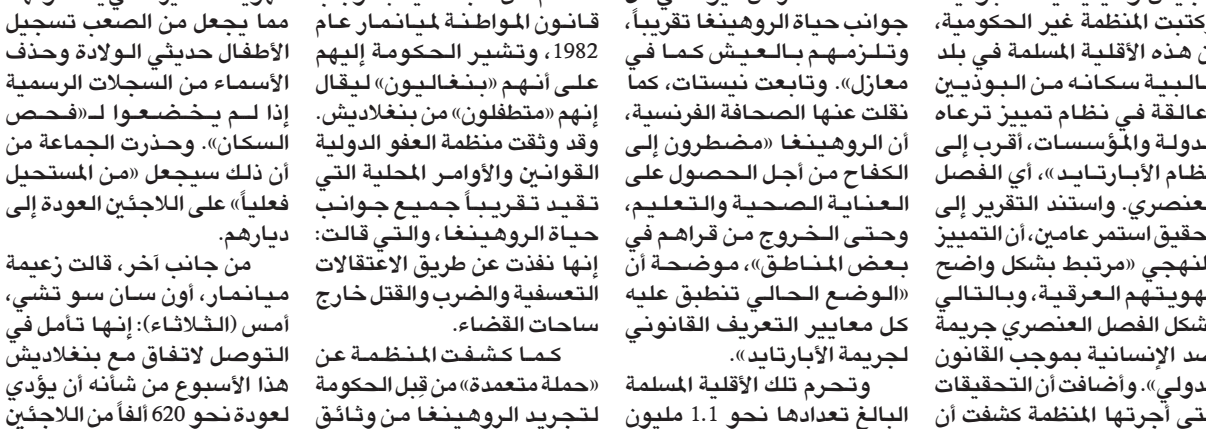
مما يجعل من الصعب تسجيل الأطفال حديثي الولادة وحذف الأسماء من السجلات الرسمية إذا لم يخضعوا لـ«فحص السكان». وحذرت الجماعة من أن ذلك سيجعل «من المستحيل فعلياً» على اللاجئين العودة إلى ديارهم.

من جانب آخر، قالت زعيمة ميانمار، أون سان سو تشي، أمس (الثلاثاء): إنها تأمل في التوصل لاتفاق مع بنغلاديش هذا الأسبوع من شأنه أن يؤدي لعودة نحو 620 ألفاً من اللاجئين

قانون المواطنة لميانمار عام 1982، وتشير الحكومة إليهم على أنهم «بنغاليون» ليقال إنهم «متطفلون» من بنغلاديش. وقد وثقت منظمة العفو الدولية القوانين والأوامر المحلية التي تقيد تقريباً جميع جوانب حياة الروهينغا، والتي قالت: إنها نفذت عن طريق الاعتقالات التعسفية والضرب والقتل خارج ساحات القضاء.

كما كشفت المنظمة عن «حملة متعمدة» من قِبل الحكومة لتجريد الروهينغا من وثائق

جوانب حياة الروهينغا تقريباً، وتلزمهم بالعيش كما في معازل». وتابعت نيستات، كما نقلت عنها الصحافة الفرنسية، أن الروهينغا «مضطرون إلى الكفاح من أجل الحصول على العناية الصحية والتعليم، وحتى الخروج من قراهم في بعض المناطق»، موضحة أن «الوضع الحالي تنطبق عليه كل معايير التعريف القانوني لجريمة الأبارتايد».

وتحرم تلك الأقلية المسلمة البالغ تعدادها نحو 1.1 مليون

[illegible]كتبت المنظمة غير الحكومية، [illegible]ن هذه الأقلية المسلمة في بلد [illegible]البية سكانه من البوذيين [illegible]عالقة في نظام تمييز ترعاه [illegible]دولة والمؤسسات، أقرب إلى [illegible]ظام الأبارتايد»، أي الفصل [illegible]عنصري. واستند التقرير إلى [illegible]حقيق استمر عامين، أن التمييز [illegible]لنهجي «مرتبط بشكل واضح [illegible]هويتهم العرقية، وبالتالي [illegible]شكل الفصل العنصري جريمة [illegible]سد الإنسانية بموجب القانون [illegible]دولي». وأضافت أن التحقيقات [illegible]تي أجرتها المنظمة كشفت أن